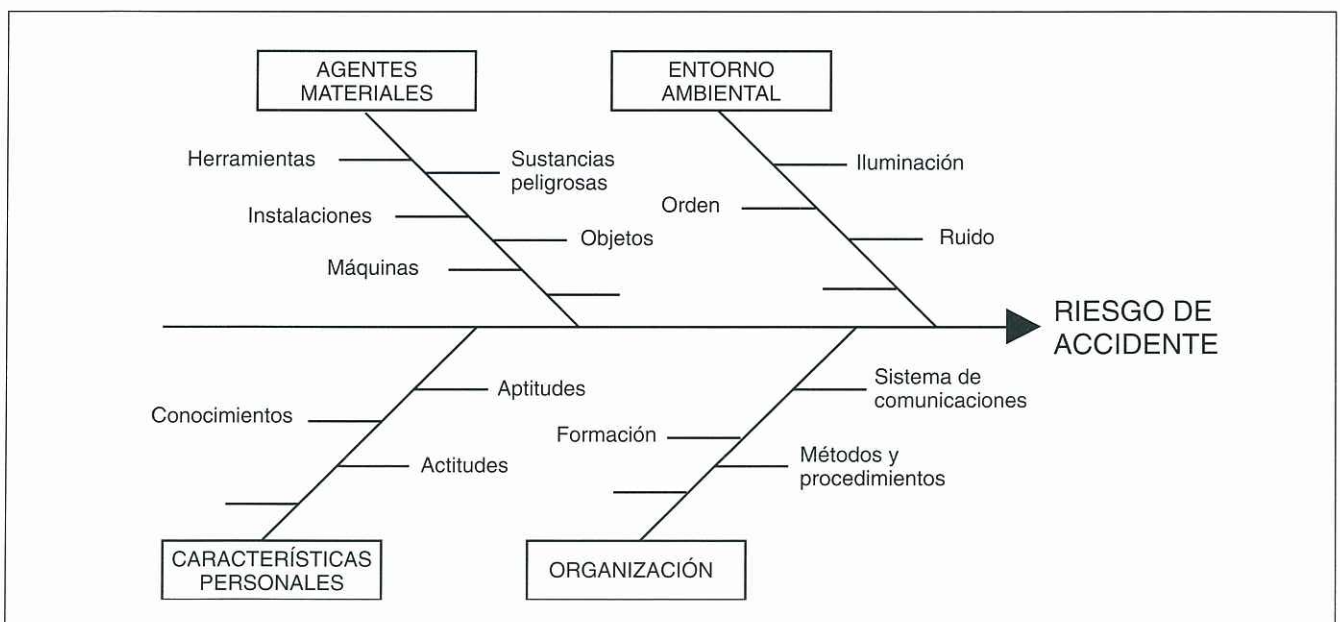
AGENTES MATERIALES

Herramientas

Sustancias peligrosas

Instalaciones

Objetos

Máquinas

ENTORNO AMBIENTAL

Iluminación

Orden

Ruido

RIESGO DE ACCIDENTE

Aptitudes

Conocimientos

Actitudes

CARACTERÍSTICAS PERSONALES

Sistema de comunicaciones

Formación

Métodos y procedimientos

ORGANIZACIÓN